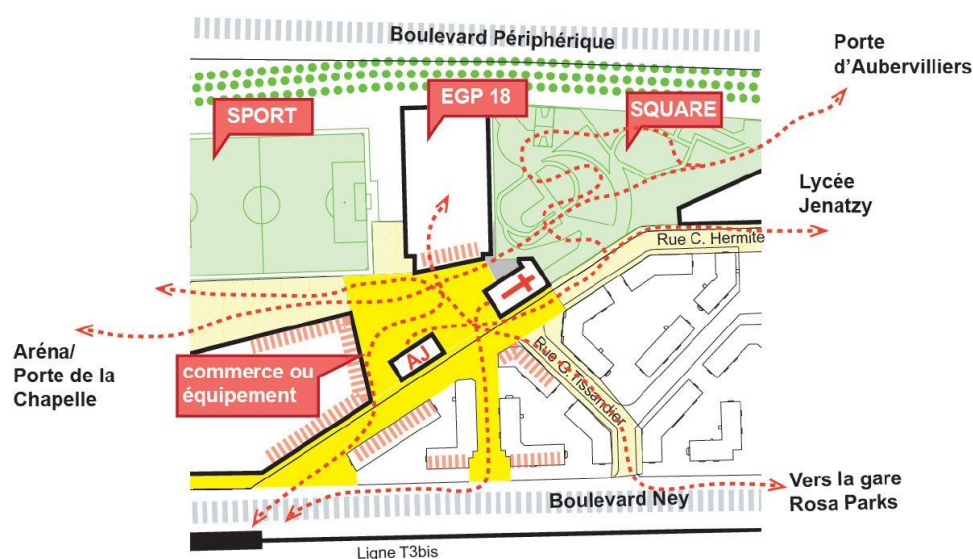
Boulevard Périphérique

Porte d'Aubervilliers

SPORT

EGP 18

SQUARE

Lycée Jenatzy

Rue C. Hermite

Aréna/ Porte de la Chapelle

commerce ou équipement

AJ

Rue G. Tissandier

Vers la gare Rosa Parks

Boulevard Ney

Ligne T3bis